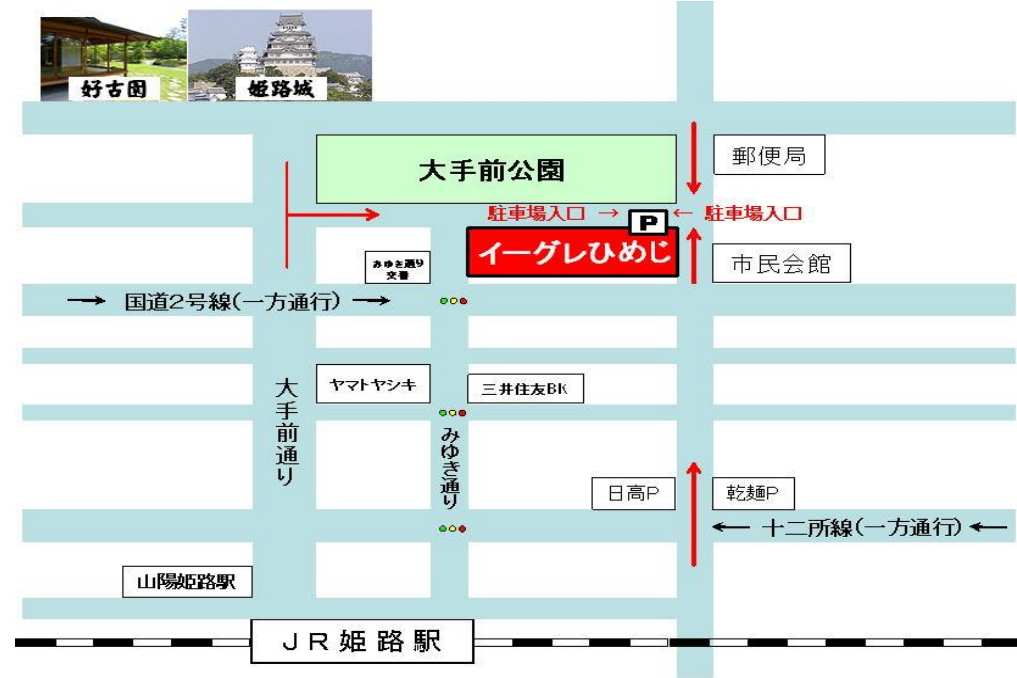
好古園

姫路城

大手前公園

郵便局

駐車場入口 →

P

← 駐車場入口

イーグレひめじ

市民会館

みゆき通り交番

→ 国道2号線(一方通行) →

ヤマトヤシキ

三井住友BK

大手前通り

みゆき通り

日高P

乾麺P

← 十二所線(一方通行) ←

山陽姫路駅

JR姫路駅